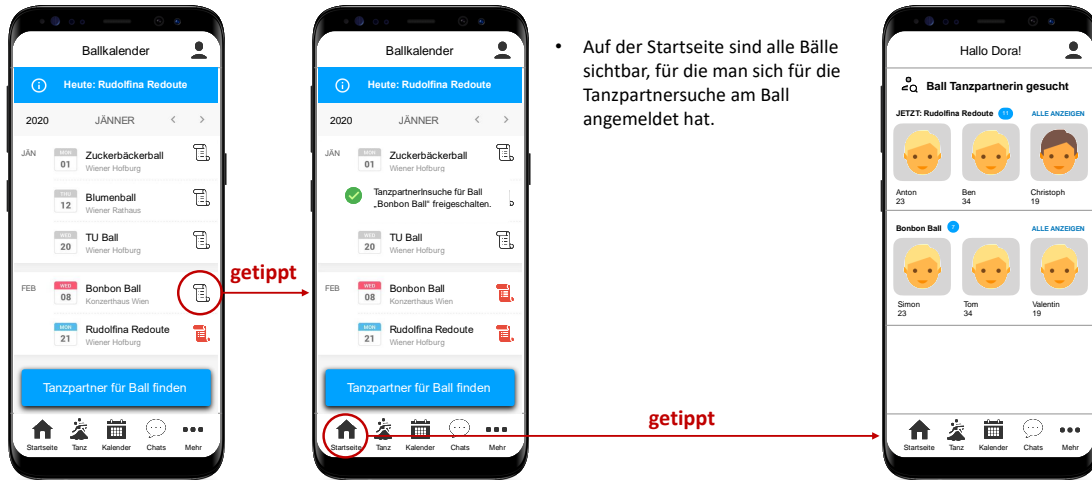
Ballkalender

Heute: Rudolfina Redoute

2020 JÄNNER

JÄN MON 01 Zuckerbäckerball Wiener Hofburg

THU 12 Blumenball Wiener Rathaus

WED 20 TU Ball Wiener Hofburg

FEB WED 08 Bonbon Ball Konzerthaus Wien

MON 21 Rudolfina Redoute Wiener Hofburg

Tanzpartner für Ball finden

Startseite Tanz Kalender Chats Mehr

getippt

Ballkalender

Heute: Rudolfina Redoute

2020 JÄNNER

JÄN MON 01 Zuckerbäckerball Wiener Hofburg

TanzpartnerInsuche für Ball „Bonbon Ball" freigeschalten.

WED 20 TU Ball Wiener Hofburg

FEB WED 08 Bonbon Ball Konzerthaus Wien

MON 21 Rudolfina Redoute Wiener Hofburg

Tanzpartner für Ball finden

Startseite Tanz Kalender Chats Mehr

• Auf der Startseite sind alle Bälle sichtbar, für die man sich für die Tanzpartnersuche am Ball angemeldet hat.

getippt

Hallo Dora!

Ball Tanzpartnerin gesucht

JETZT: Rudolfina Redoute 11 ALLE ANZEIGEN

Anton 23 Ben 34 Christoph 19

Bonbon Ball 7 ALLE ANZEIGEN

Simon 23 Tom 34 Valentin 19

Startseite Tanz Kalender Chats Mehr